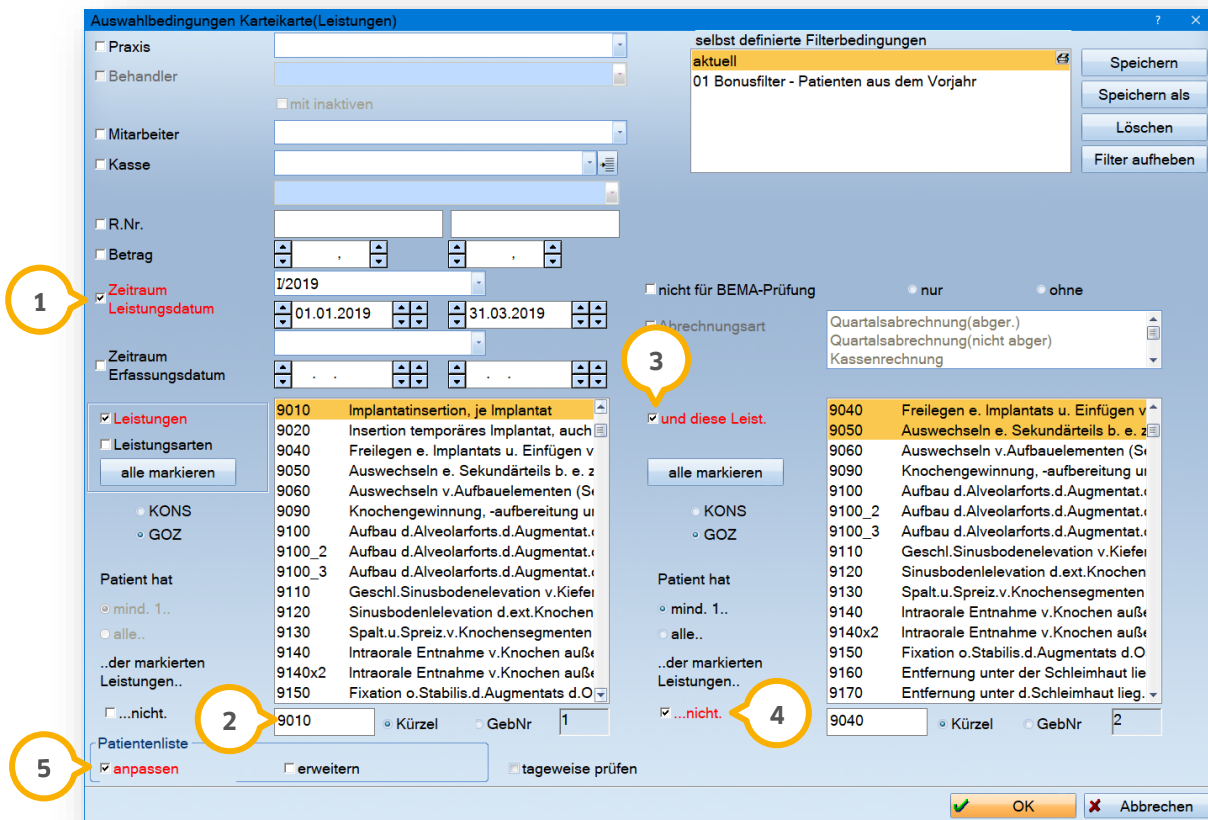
Auswahlbedingungen Karteikarte(Leistungen) ? ×

Praxis
Behandler
mit inaktiven
Mitarbeiter
Kasse
R.Nr.
Betrag
1
Zeitraum Leistungsdatum
I/2019
01.01.2019
31.03.2019
Zeitraum Erfassungsdatum

selbst definierte Filterbedingungen
aktuell
01 Bonusfilter - Patienten aus dem Vorjahr

Speichern
Speichern als
Löschen
Filter aufheben

nicht für BEMA-Prüfung
nur
ohne
Abrechnungsart
Quartalsabrechnung(abger.)
Quartalsabrechnung(nicht abger)
Kassenrechnung

Leistungen
Leistungsarten
alle markieren
KONS
GOZ

| | |
|---|---|
| 9010 | Implantatinsertion, je Implantat |
| 9020 | Insertion temporäres Implantat, auch |
| 9040 | Freilegen e. Implantats u. Einfügen v |
| 9050 | Auswechseln e. Sekundärteils b. e. z |
| 9060 | Auswechseln v.Aufbauelementen (Se |
| 9090 | Knochengewinnung, -aufbereitung ur |
| 9100 | Aufbau d.Alveolarforts.d.Augmentat.c |
| 9100_2 | Aufbau d.Alveolarforts.d.Augmentat.c |
| 9100_3 | Aufbau d.Alveolarforts.d.Augmentat.c |
| 9110 | Geschl.Sinusbodenelevation v.Kiefer |
| 9120 | Sinusbodenlelevation d.ext.Knochen |
| 9130 | Spalt.u.Spreiz.v.Knochensegmenten |
| 9140 | Intraorale Entnahme v.Knochen auße |
| 9140x2 | Intraorale Entnahme v.Knochen auße |
| 9150 | Fixation o.Stabilis.d.Augmentats d.O |

Patient hat
mind. 1..
alle..
..der markierten Leistungen..
...nicht.
2
9010
Kürzel
GebNr
1

3
und diese Leist.
alle markieren
KONS
GOZ
Patient hat
mind. 1..
alle..
..der markierten Leistungen..
...nicht.
4

| | |
|---|---|
| 9040 | Freilegen e. Implantats u. Einfügen v |
| 9050 | Auswechseln e. Sekundärteils b. e. z |
| 9060 | Auswechseln v.Aufbauelementen (Se |
| 9090 | Knochengewinnung, -aufbereitung ur |
| 9100 | Aufbau d.Alveolarforts.d.Augmentat.c |
| 9100_2 | Aufbau d.Alveolarforts.d.Augmentat.c |
| 9100_3 | Aufbau d.Alveolarforts.d.Augmentat.c |
| 9110 | Geschl.Sinusbodenelevation v.Kiefer |
| 9120 | Sinusbodenlelevation d.ext.Knochen |
| 9130 | Spalt.u.Spreiz.v.Knochensegmenten |
| 9140 | Intraorale Entnahme v.Knochen auße |
| 9140x2 | Intraorale Entnahme v.Knochen auße |
| 9150 | Fixation o.Stabilis.d.Augmentats d.O |
| 9160 | Entfernung unter der Schleimhaut lie |
| 9170 | Entfernung unter d.Schleimhaut lieg. |

9040
Kürzel
GebNr
2

5
Patientenliste
anpassen
erweitern
tageweise prüfen

OK
Abbrechen